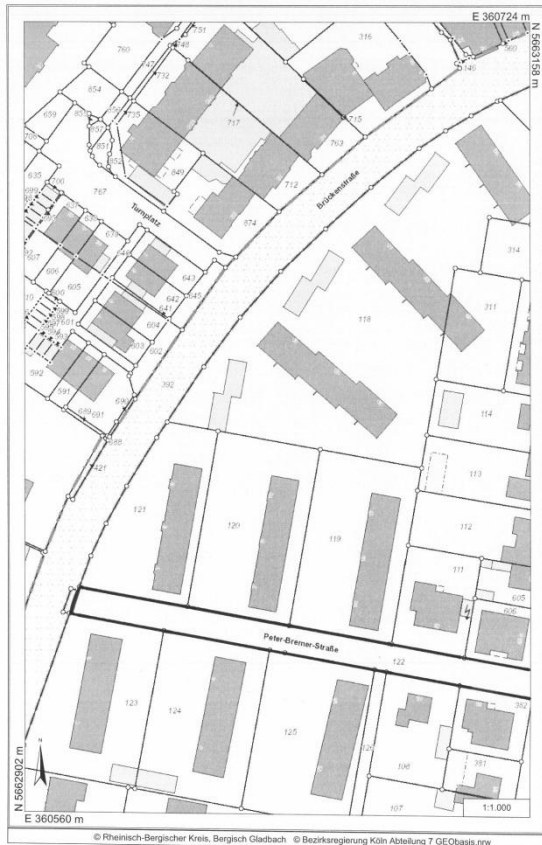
E 360724 m
N 5663158 m
751
760
748
316
569
346
747
732
854
659
736
735
717
715
763
857
851
635
852
849
712
767
Turnplatz
Brückenstraße
874
699
636
639
314
607
606
640
643
605
642
645
118
311
641
604
603
602
592
392
591
690
689
691
114
688
421
113
121
120
119
112
111
605
606
Peter-Bremer-Straße
122
123
124
125
352
126
106
391
N 5662902 m
E 360560 m
107
1:1.000
© Rheinisch-Bergischer Kreis, Bergisch Gladbach © Bezirksregierung Köln Abteilung 7 GEObasis.nrw